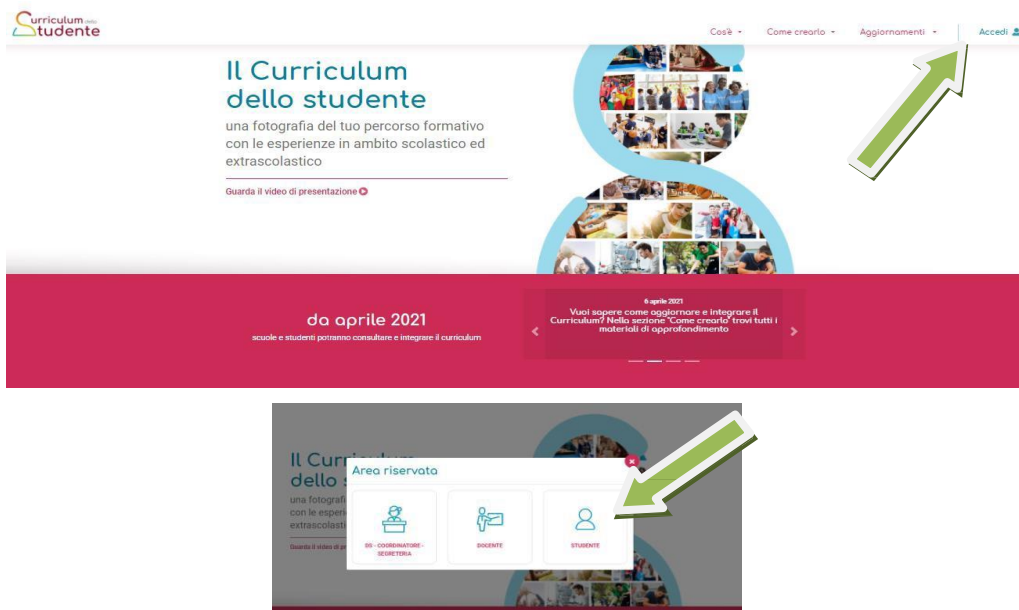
Curriculum dello Studente

Cos'è ▾ Come crearlo ▾ Aggiornamenti ▾ Accedi

Il Curriculum dello studente

una fotografia del tuo percorso formativo con le esperienze in ambito scolastico ed extrascolastico

Guarda il video di presentazione

da aprile 2021

scuole e studenti potranno consultare e integrare il curriculum

6 aprile 2021

Vuoi sapere come aggiornare e integrare il Curriculum? Nella sezione "Come crearlo" trovi tutti i materiali di approfondimento

Il Curriculum dello s

una fotografi con le esperi extrascolasti

Guarda il video di pr

Area riservata

DS - COORDINATORE - SEGRETERIA

DOCENTE

STUDENTE